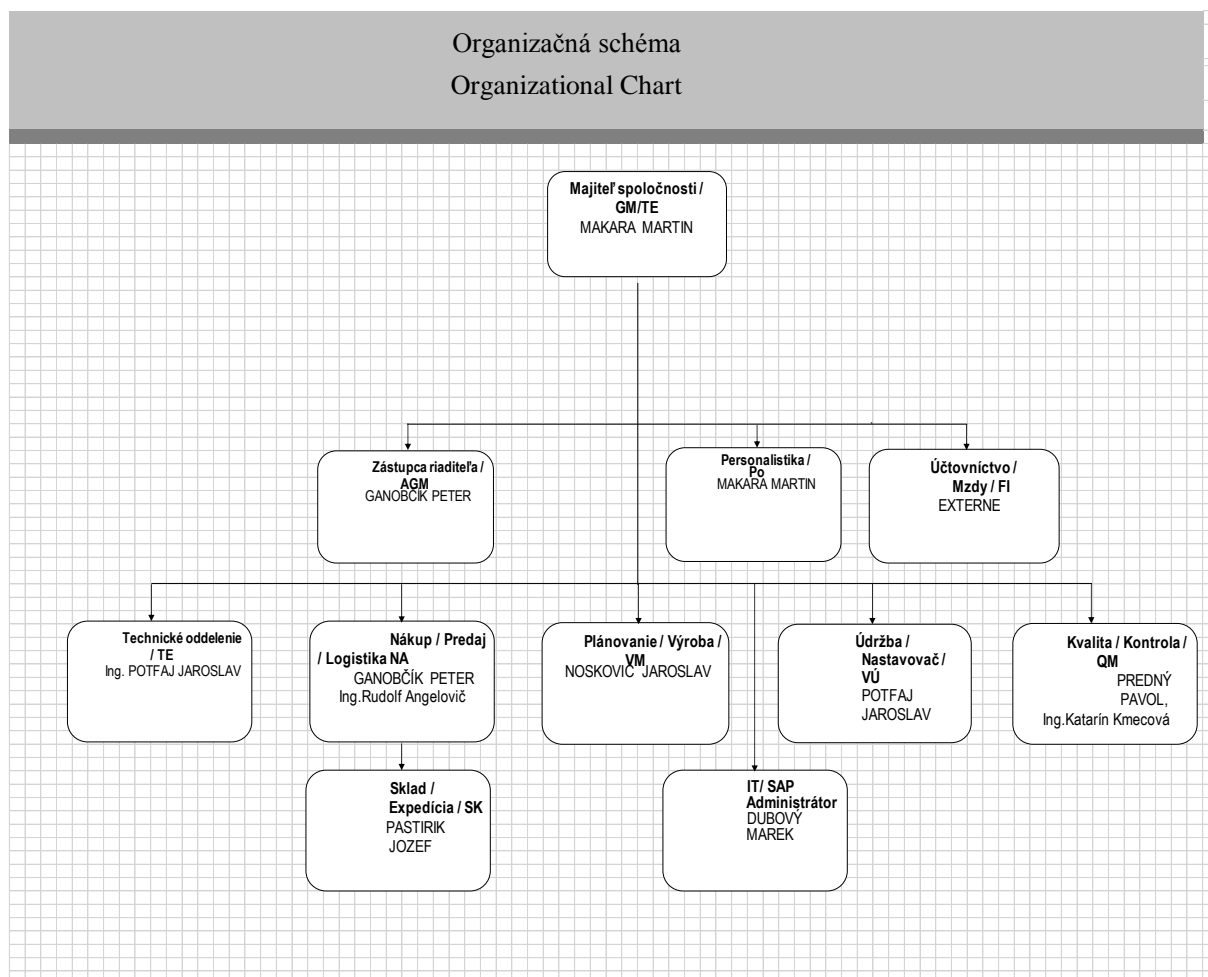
Organizačná schéma
Organizational Chart

Majiteľ spoločnosti / GM/TE
MAKARA MARTIN

Zástupca riaditeľa / AGM
GANOBČÍK PETER

Personalistika / Po
MAKARA MARTIN

Účtovníctvo / Mzdy / FI
EXTERNE

Technické oddelenie / TE
Ing. POTFAJ JAROSLAV

Nákup / Predaj / Logistika NA
GANOBČÍK PETER
Ing.Rudolf Angelovič

Plánovanie / Výroba / VM
NOSKOVIČ JAROSLAV

Údržba / Nastavovač / VÚ
POTFAJ JAROSLAV

Kvalita / Kontrola / QM
PREDNÝ PAVOL,
Ing.Katarín Kmecová

Sklad / Expedícia / SK
PASTIRIK JOZEF

IT/ SAP Administrátor
DUBOVÝ MAREK